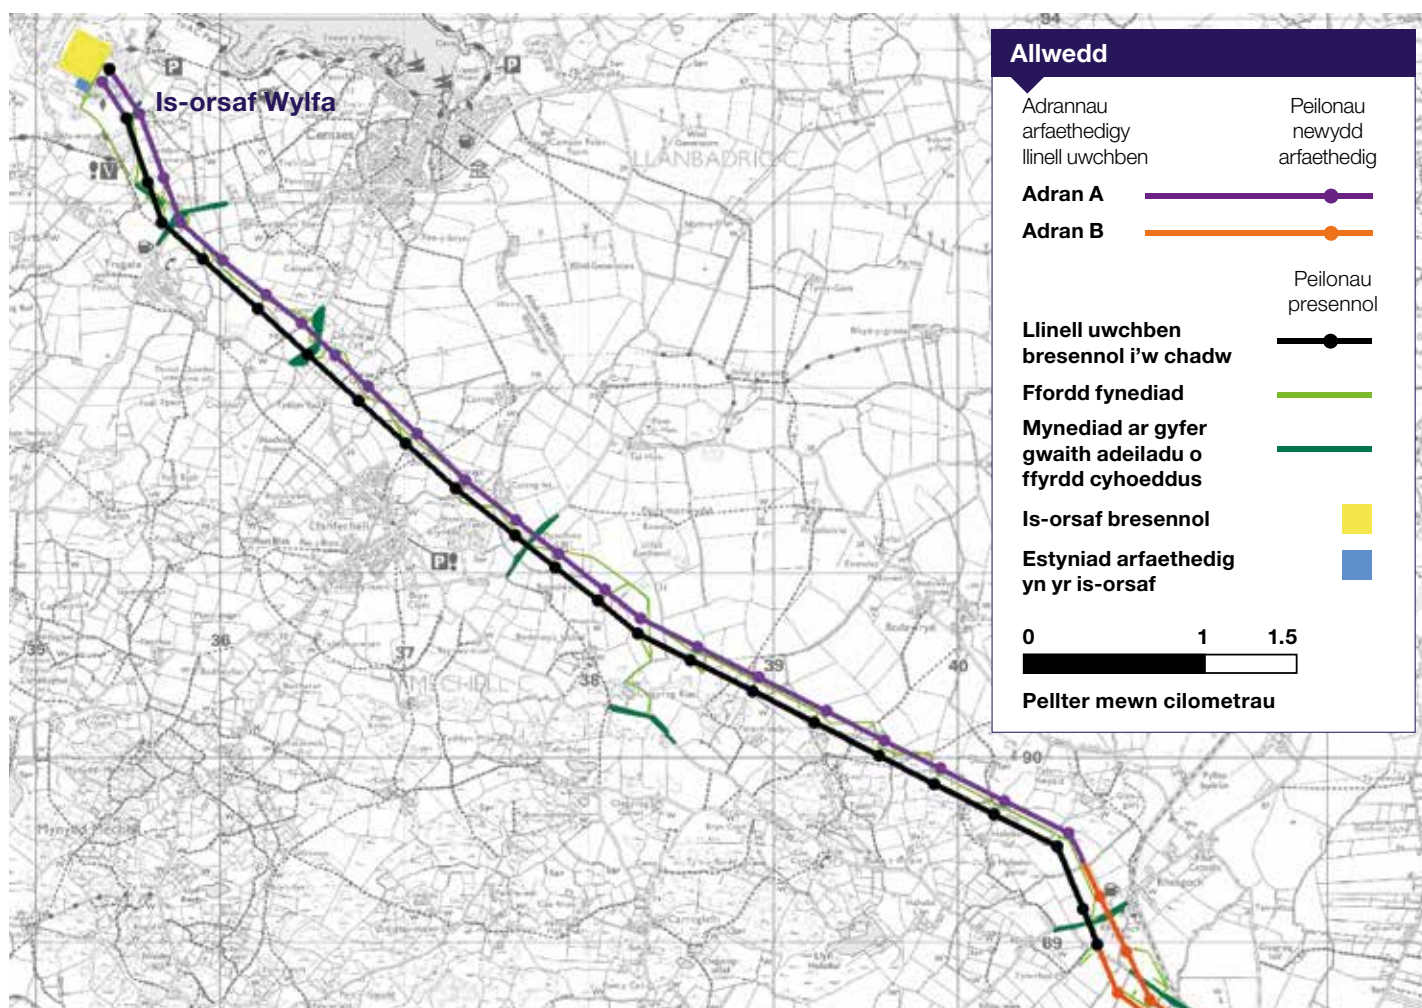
Is-orsaf Wylfa

LLANBADRIG

Cemaes

36

37

38

39

40

35

90

89

94

Allwedd

Adrannau arfaethedigy llinell uwchben

Peilonau newydd arfaethedig

Adran A

Adran B

Peilonau presennol

Llinell uwchben bresennol i'w chadw

Ffordd fynediad

Mynediad ar gyfer gwaith adeiladu o ffyrdd cyhoeddus

Is-orsaf bresennol

Estyniad arfaethedig yn yr is-orsaf

0 1 1.5

Pellter mewn cilometrau